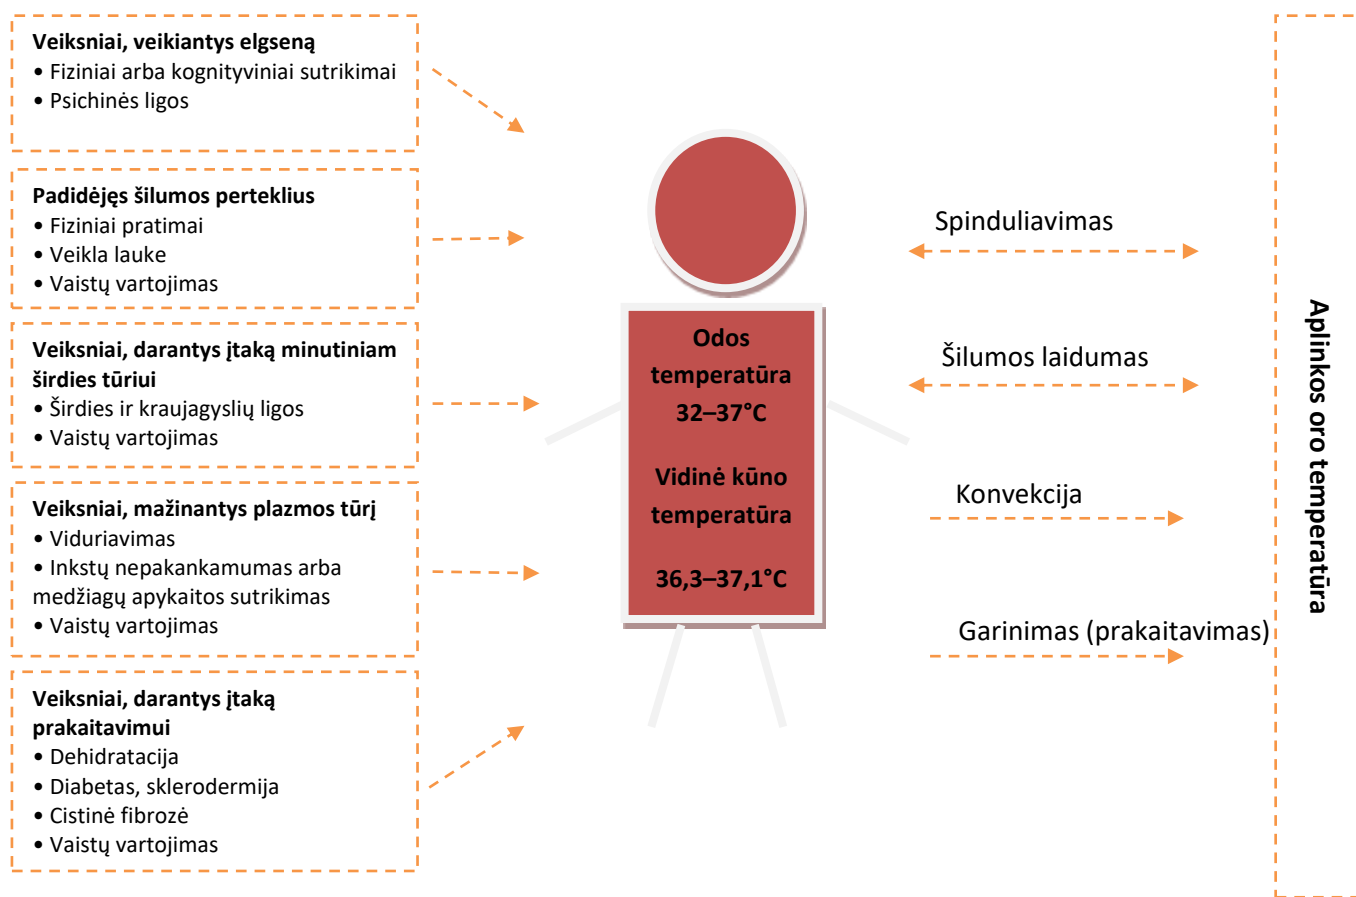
**Veiksniai, veikiantys elgseną**
• Fiziniai arba kognityviniai sutrikimai
• Psichinės ligos

**Padidėjęs šilumos perteklius**
• Fiziniai pratimai
• Veikla lauke
• Vaistų vartojimas

**Veiksniai, darantys įtaką minutiniam širdies tūriui**
• Širdies ir kraujagyslių ligos
• Vaistų vartojimas

**Veiksniai, mažinantys plazmos tūrį**
• Viduriavimas
• Inkstų nepakankamumas arba medžiagų apykaitos sutrikimas
• Vaistų vartojimas

**Veiksniai, darantys įtaką prakaitavimui**
• Dehidratacija
• Diabetas, sklerodermija
• Cistinė fibrozė
• Vaistų vartojimas

**Odos temperatūra 32–37°C**

**Vidinė kūno temperatūra**

**36,3–37,1°C**

Spinduliavimas

Šilumos laidumas

Konvekcija

Garinimas (prakaitavimas)

**Aplinkos oro temperatūra**